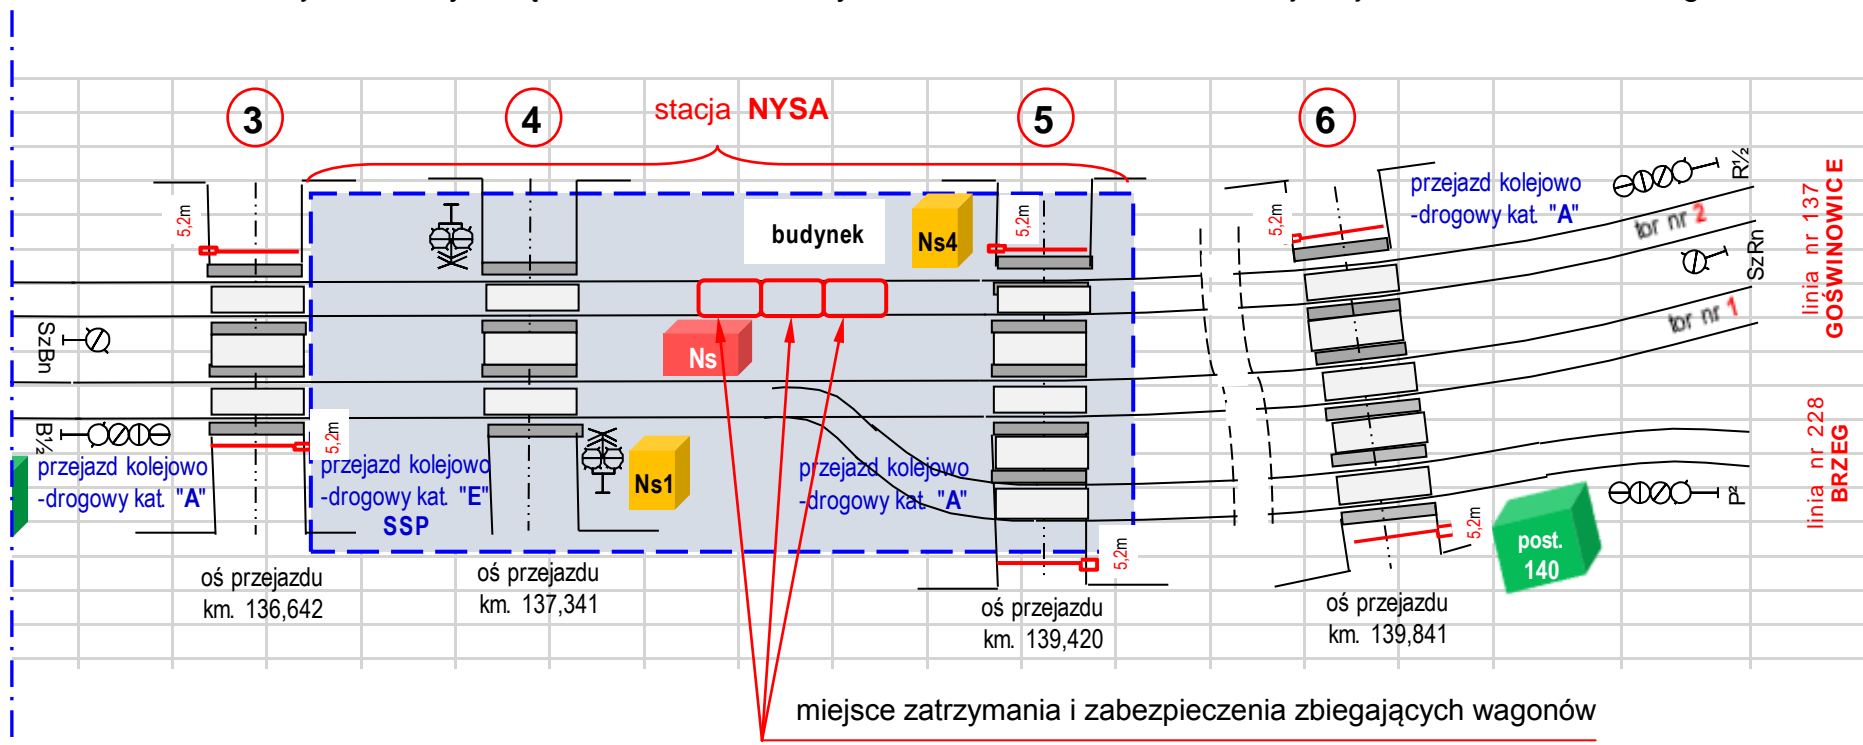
3

4

stacja NYSA

5

6

5,2m

budynek

Ns4

5,2m

5,2m

przejazd kolejowo -drogowy kat. "A"

$R^1/_2$

tor nr 2

SzRn

tor nr 1

linia nr 137 GOŚWINOWICE

SzBn

Ns

$B^1/_2$

5,2m

przejazd kolejowo -drogowy kat. "A"

przejazd kolejowo -drogowy kat. "E"

SSP

Ns1

przejazd kolejowo -drogowy kat. "A"

$P^2$

linia nr 228 BRZEG

5,2m

post. 140

5,2m

oś przejazdu km. 136,642

oś przejazdu km. 137,341

oś przejazdu km. 139,420

oś przejazdu km. 139,841

miejsce zatrzymania i zabezpieczenia zbiegających wagonów